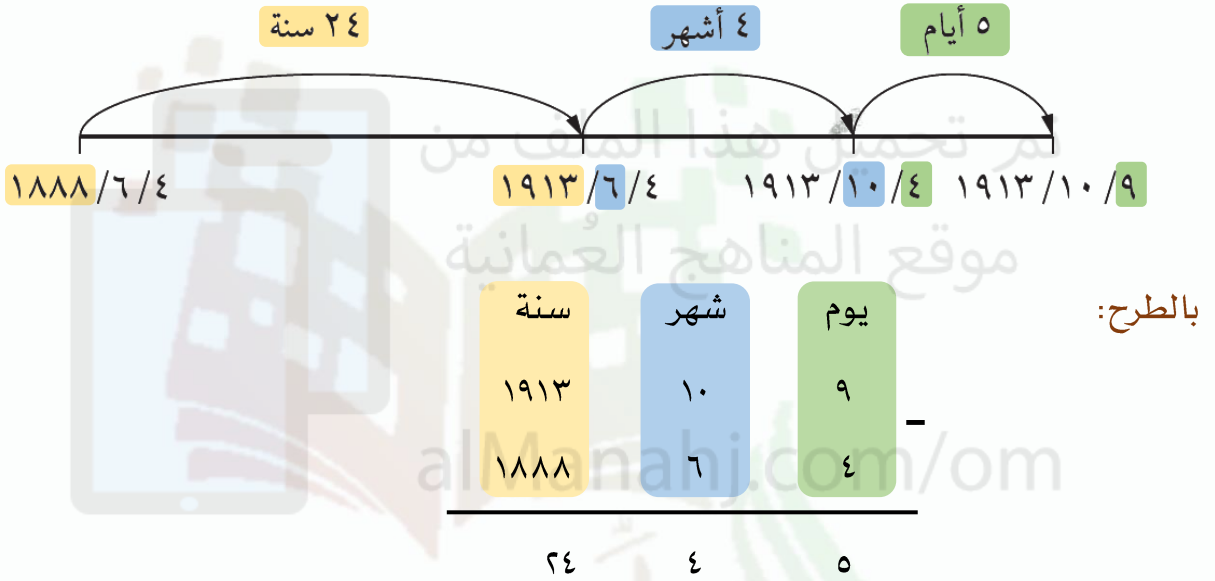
٢٤ سنة

٤ أشهر

٥ أيام

٤/٦/١٨٨٨

٤/٦/١٩١٣

٤/١٠/١٩١٣

٩/١٠/١٩١٣

تم تحميل هذا الملف من موقع المناهج العُمانية

بالطرح:

| سنة | شهر | يوم | |
|---|---|---|---|
| ١٩١٣ | ١٠ | ٩ | - |
| ١٨٨٨ | ٦ | ٤ | |
| ٢٤ | ٤ | ٥ | |

alManahj.com/om